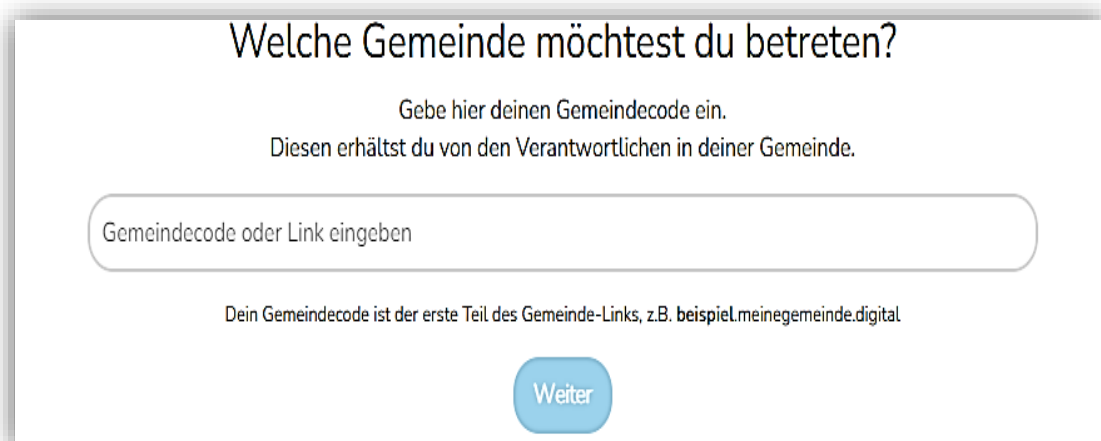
Welche Gemeinde möchtest du betreten?

Gebe hier deinen Gemeindecode ein.
Diesen erhältst du von den Verantwortlichen in deiner Gemeinde.

Gemeindecode oder Link eingeben

Dein Gemeindecode ist der erste Teil des Gemeinde-Links, z.B. beispiel.meinegemeinde.digital

Weiter